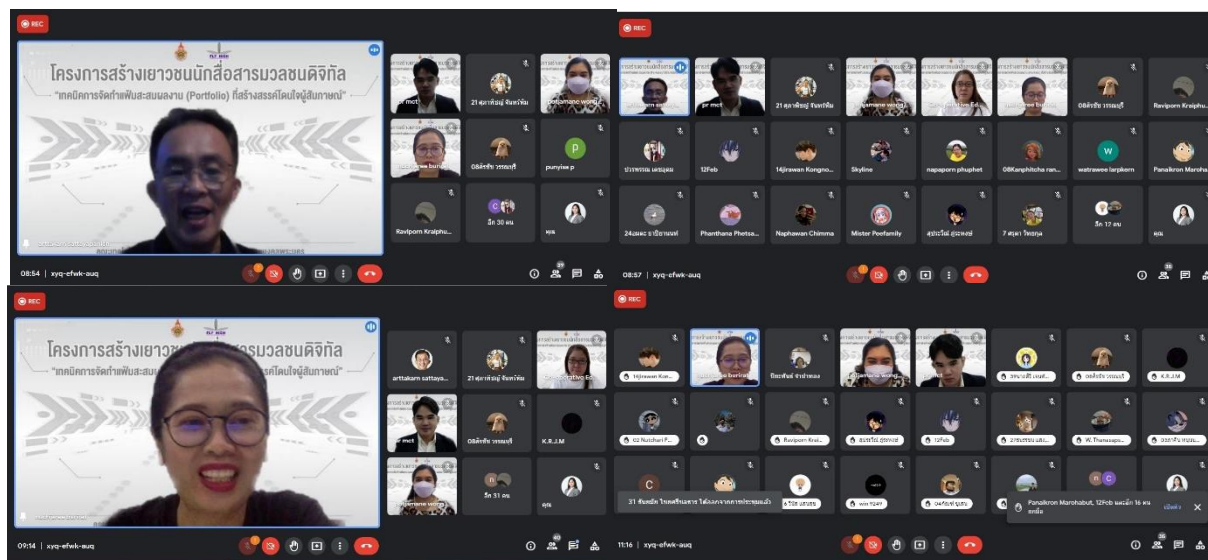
REC

โครงการสร้างเยาวชนนักสื่อสารมวลชนดิจิทัล
"เทคนิคการจัดทำแฟ้มสะสมผลงาน (Portfolio) ที่สร้างสรรค์โดนใจผู้สัมภาษณ์"

pr mct
21 ศุภาพิชญ์ จันทร์พิม
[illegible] wong
08ศักรินทร์ วรรณบุรี
punyisa p
Raviporn Kraiphu...
อีก 30 คน

08:54 | xyq-efwk-auq

REC

pr mct
21 ศุภาพิชญ์ จันทร์พิม
08ศักรินทร์ วรรณบุรี
Raviporn Kraipho...
ปรรพรรณ เดชพูลผล
12Feb
14Jirawan Kongno...
Skyline
napaporn phuphet
08Kanphitcha ran...
watrawee larpkern
Panaikron Marohabut
24เมธะ ธาปิยานนท์
Phanthano Phetsa...
Naphawan Chimma
Mister Peefamily
สุประวีณ์ สุประหงษ์
7 ศุภดา วิทยกุล
อีก 17 คน
คุณ

08:57 | xyq-efwk-auq

REC

โครงการสร้างเยาวช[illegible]สารมวลชนดิจิทัล
"เทคนิคการจัดทำแฟ้มสะสม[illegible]รคโดนใจผู้สัมภาษณ์"

arttakarn sattaya...
21 ศุภาพิชญ์ จันทร์พิม
pr mct
08ศักรินทร์ วรรณบุรี
K.R.J.M
อีก 31 คน
คุณ

09:14 | xyq-efwk-auq

REC

14Jirawan Kon...
Raviporn Krai...
สุประวีณ์ สุประหงษ์
12Feb
W. Thanasaps...
K.R.J.M
02 Nutchari P...
31 ชัยพฤกษ์ ไกรศรีนิมิตร ได้ออกจากการประชุมแล้ว
Panaikron Marohabut, 12Feb และอีก 16 คน
ยกมือ
เปิดดู

11:16 | xyq-efwk-auq